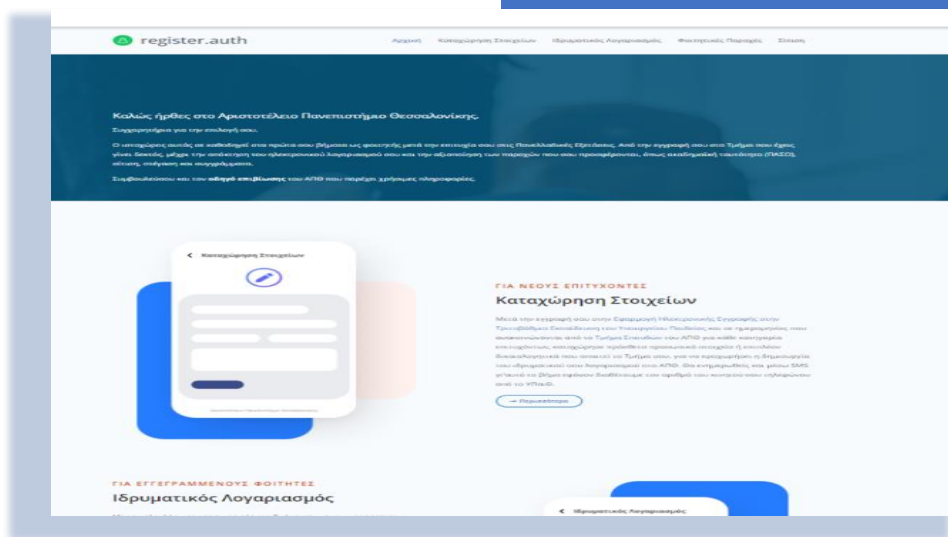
register.auth

Αρχική Καταχώρηση Στοιχείων Ιδρυματικός Λογαριασμός Φοιτητικές Παροχές Έξοδος

Καλώς ήρθες στο Αριστοτέλειο Πανεπιστήμιο Θεσσαλονίκης.

Συγχαρητήρια για την επιλογή σου.

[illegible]

Συμβουλέψου και τον οδηγό επιβίωσης του ΑΠΘ που παρέχει χρήσιμες πληροφορίες.

Καταχώρηση Στοιχείων

ΓΙΑ ΝΕΟΥΣ ΕΠΙΤΥΧΟΝΤΕΣ

Καταχώρηση Στοιχείων

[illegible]

→ Περισσότερα

ΓΙΑ ΕΓΓΕΓΡΑΜΜΕΝΟΥΣ ΦΟΙΤΗΤΕΣ

Ιδρυματικός Λογαριασμός

Ιδρυματικός Λογαριασμός